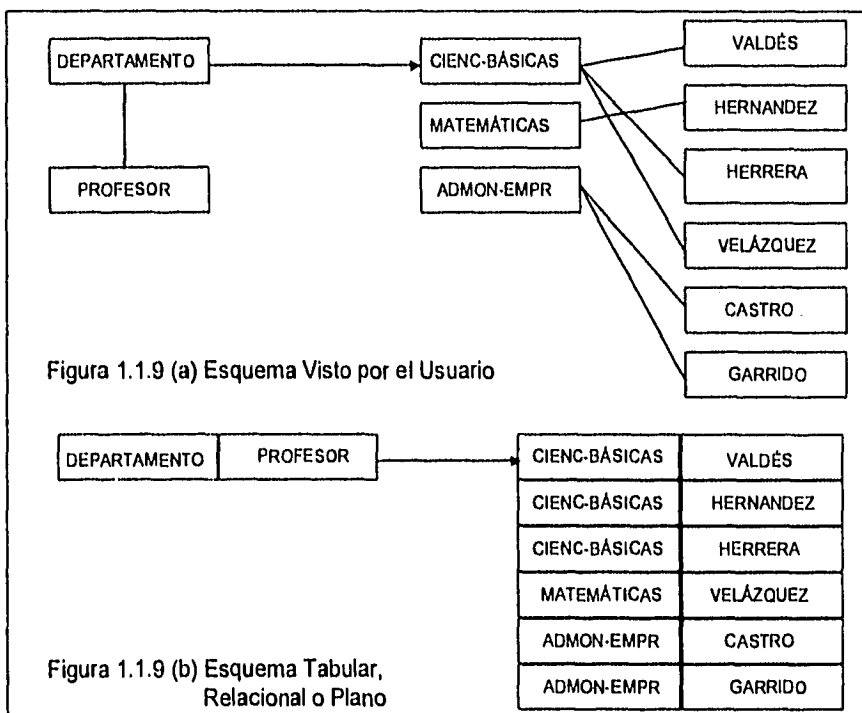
DEPARTAMENTO

PROFESOR

CIENC-BÁSICAS

MATEMÁTICAS

ADMON-EMPR

VALDÉS

HERNANDEZ

HERRERA

VELÁZQUEZ

CASTRO

GARRIDO

Figura 1.1.9 (a) Esquema Visto por el Usuario

| DEPARTAMENTO | PROFESOR |
|---|---|

| CIENC-BÁSICAS | VALDÉS |
|---|---|
| CIENC-BÁSICAS | HERNANDEZ |
| CIENC-BÁSICAS | HERRERA |
| MATEMÁTICAS | VELÁZQUEZ |
| ADMON-EMPR | CASTRO |
| ADMON-EMPR | GARRIDO |

Figura 1.1.9 (b) Esquema Tabular, Relacional o Plano